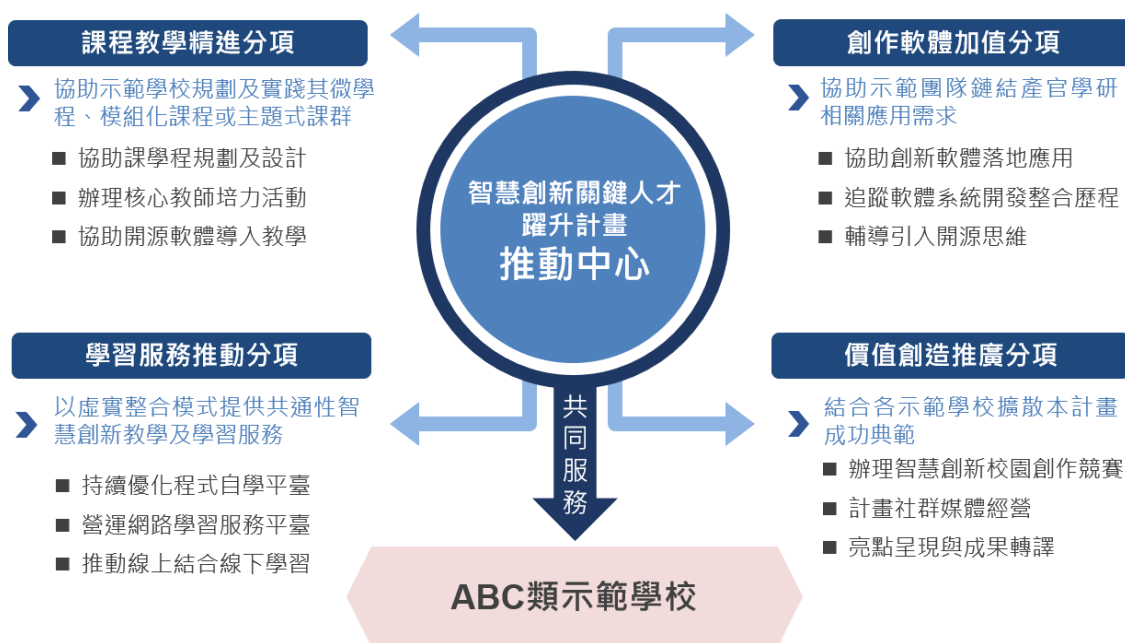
課程教學精進分項

協助示範學校規劃及實踐其微學程、模組化課程或主題式課群

■ 協助課學程規劃及設計
■ 辦理核心教師培力活動
■ 協助開源軟體導入教學

創作軟體加值分項

協助示範團隊鏈結產官學研相關應用需求

■ 協助創新軟體落地應用
■ 追蹤軟體系統開發整合歷程
■ 輔導引入開源思維

智慧創新關鍵人才躍升計畫
推動中心

學習服務推動分項

以虛實整合模式提供共通性智慧創新教學及學習服務

■ 持續優化程式自學平臺
■ 營運網路學習服務平臺
■ 推動線上結合線下學習

價值創造推廣分項

結合各示範學校擴散本計畫成功典範

■ 辦理智慧創新校園創作競賽
■ 計畫社群媒體經營
■ 亮點呈現與成果轉譯

共同服務

ABC類示範學校